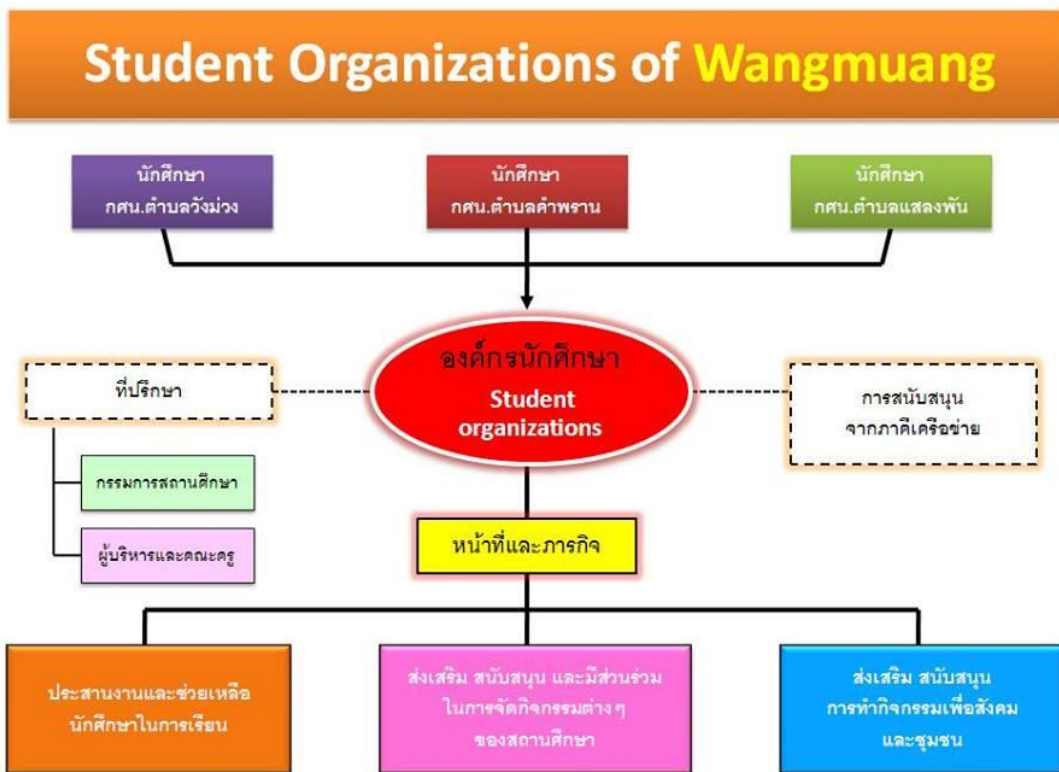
Student Organizations of Wangmuang

นักศึกษา กศน.ตำบลวังม่วง

นักศึกษา กศน.ตำบลคำพราน

นักศึกษา กศน.ตำบลแสลงพัน

ที่ปรึกษา

องค์กรนักศึกษา
Student organizations

การสนับสนุนจากภาคีเครือข่าย

กรรมการสถานศึกษา

ผู้บริหารและคณะครู

หน้าที่และภารกิจ

ประสานงานและช่วยเหลือนักศึกษาในการเรียน

ส่งเสริม สนับสนุน และมีส่วนร่วมในการจัดกิจกรรมต่าง ๆ ของสถานศึกษา

ส่งเสริม สนับสนุน การทำกิจกรรมเพื่อสังคมและชุมชน